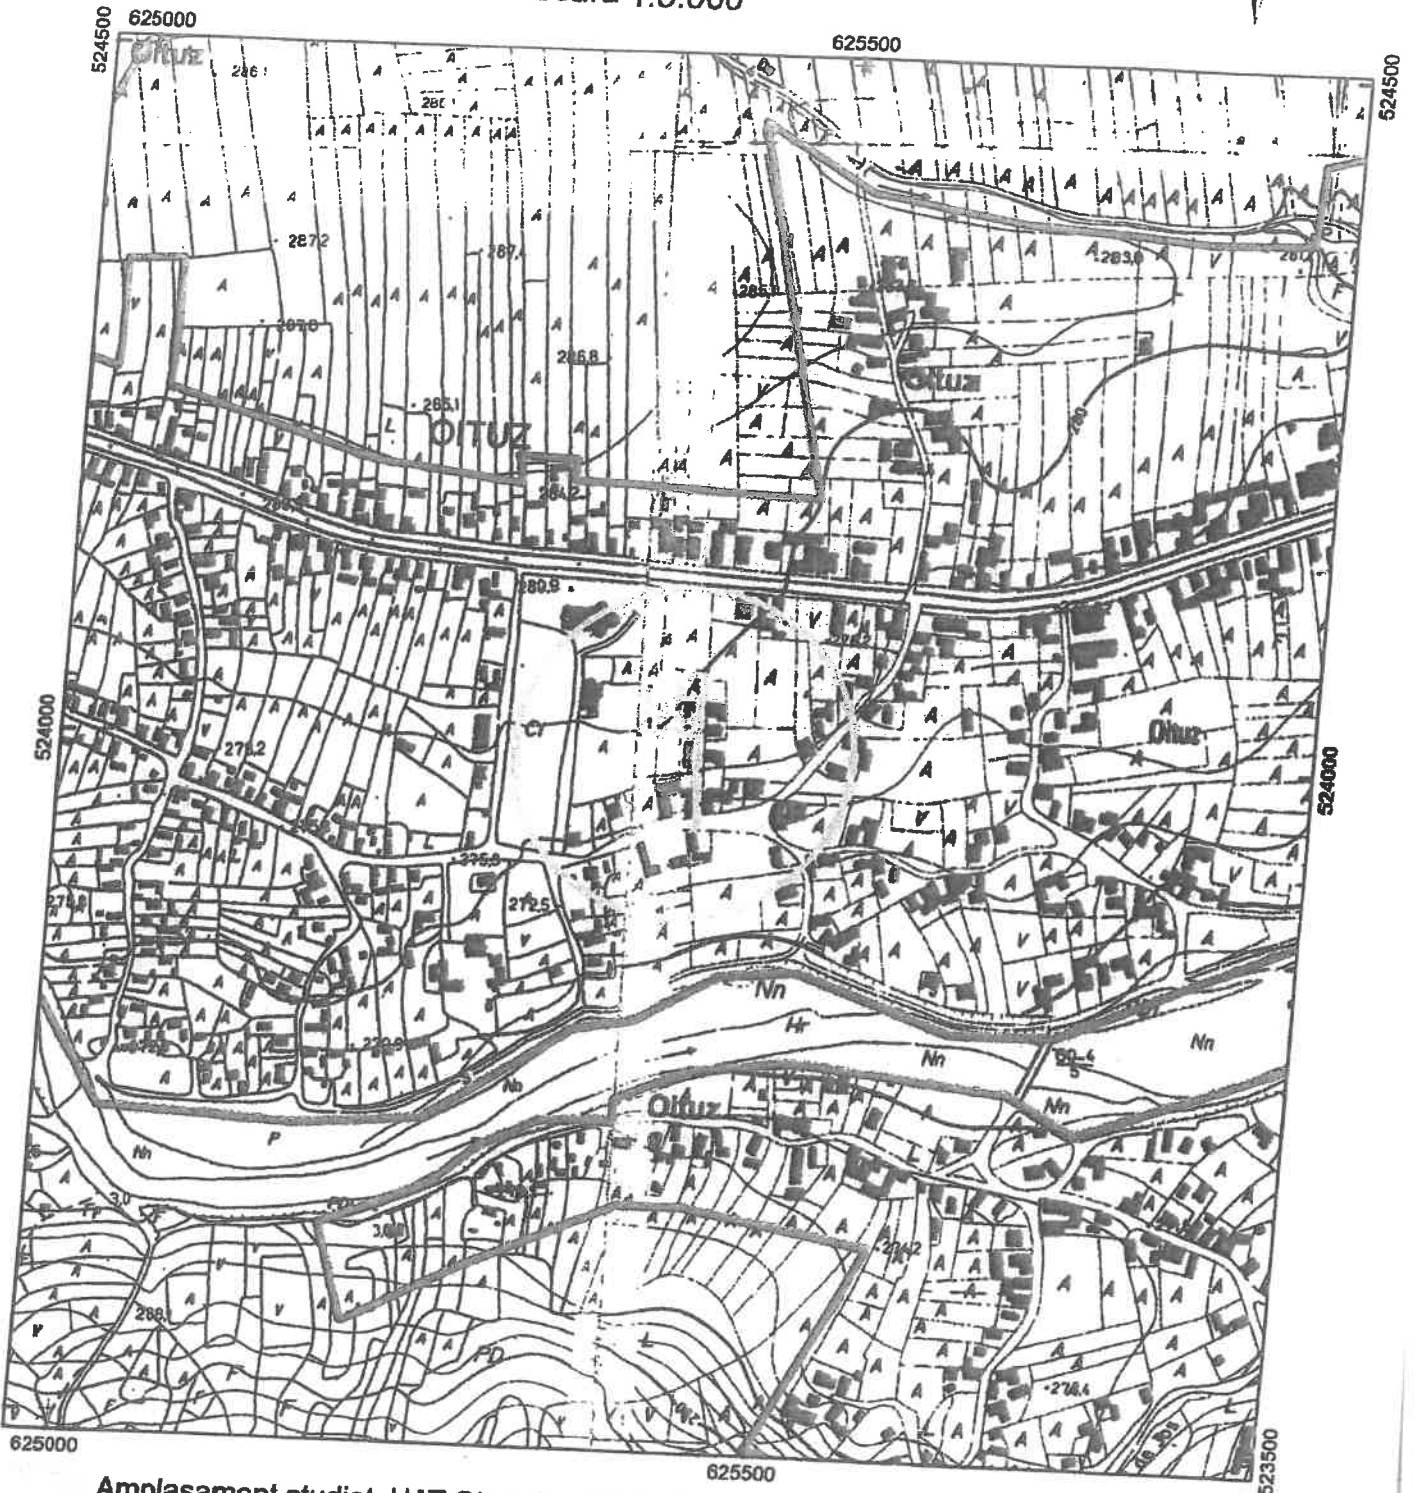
scara 1:5.000

625000

625500

524500

524500

Oituz

286

286

287.2

287.4

287.6

286.8

285.1

285.7

283.8

OITUZ

Oituz

284.2

280.9

279.2

Oituz

524000

524000

Cr

275.5

272.5

Nn

Hr

Nn

Nn

Nn

Nn

P

Oituz

L

288

274.2

PD

276.4

625000

625500

523500

Amplasament studiat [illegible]